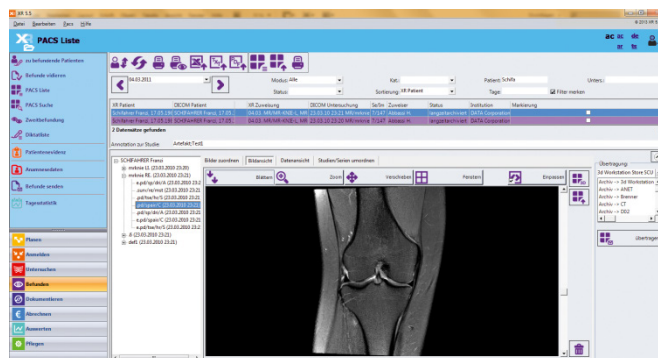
XR 5.0

Datei Bearbeiten Fenster Hilfe

PACS Liste

zu befundende Patienten

Befunde diktieren

PACS Liste

PACS Suche

Zuweiserbefundung

Diktatliste

Patientenevidenz

Anamnesedaten

Befunde senden

Tagesstatistik

Planen

Anmelden

Untersuchen

Befunden

Dokumentieren

Abrechnen

Auswerten

Pflegen

04.01.2011

Modus: Alle

Status:

Kat.:

Sortierung: XR Patient

Patient: Schifa

Tage:

Unters.:

Filter merken

| XR Patient | DICOM Patient | XR Zuweisung | DICOM Untersuchung | Se/Im | Zuweiser | Status | Institution | Markierung |
|---|---|---|---|---|---|---|---|---|
| Schifahrer Franz, 17.05.1 | SCHIFAHRER Franz, 17.05. | 04.01 MR/MR-KNIE L, MR | 23.03.10 23:21 MR/melsre | 7/147 | Aldauz H. | angefordert/wart | DATA Corporation | |
| Schifahrer Franz, 17.05.1 | SCHIFAHRER Franz, 17.05. | 04.01 MR/MR-KNIE L, MR | 23.03.10 23:20 MR/melsre | 7/147 | Aldauz H. | angefordert/wart | DATA Corporation | |

2 Datensätze gefunden

Annotation zur Studie | Artefakt;Test)

SCHIFAHRER Franz

Bilder zuordnen | Bildansicht | Dateiansicht | Studien/Serien umordnen

Blättern | Zoom | Verschieben | Fenstern | Einpassen

Übertragung

3d Workstation Store SCU

Archiv --> 3d Workstation

Archiv --> ANET

Archiv --> Brenner

Archiv --> CT

Archiv --> DD2

Übertragen